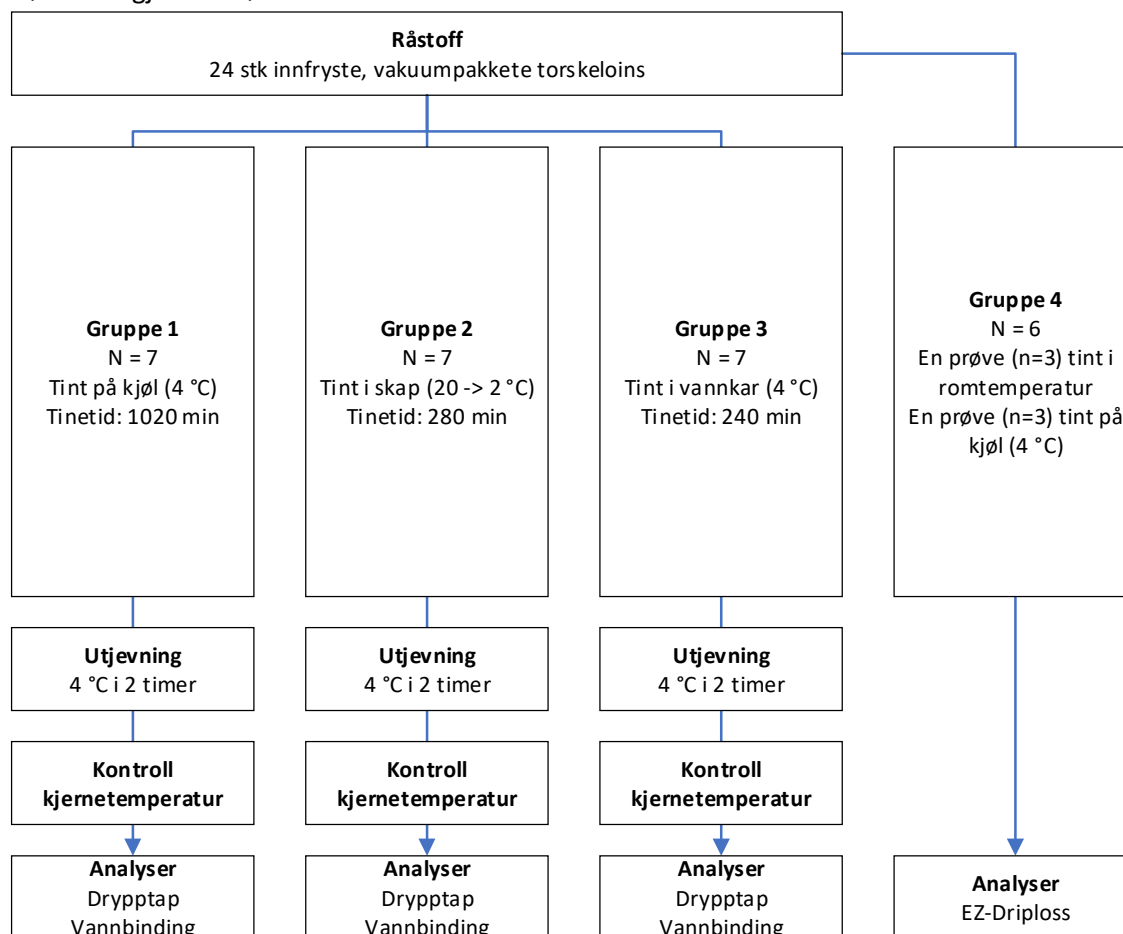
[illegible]

**Råstoff**
24 stk innfryste, vakuumpakkete torskeloins

**Gruppe 1**
N = 7
Tint på kjøl (4 °C)
Tinetid: 1020 min

**Utjevning**
4 °C i 2 timer

**Kontroll kjernetemperatur**

**Analyser**
Drypptap
Vannbinding

**Gruppe 2**
N = 7
Tint i skap (20 -> 2 °C)
Tinetid: 280 min

**Utjevning**
4 °C i 2 timer

**Kontroll kjernetemperatur**

**Analyser**
Drypptap
Vannbinding

**Gruppe 3**
N = 7
Tint i vannkar (4 °C)
Tinetid: 240 min

**Utjevning**
4 °C i 2 timer

**Kontroll kjernetemperatur**

**Analyser**
Drypptap
Vannbinding

**Gruppe 4**
N = 6
En prøve (n=3) tint i romtemperatur
En prøve (n=3) tint på kjøl (4 °C)

**Analyser**
EZ-Driploss